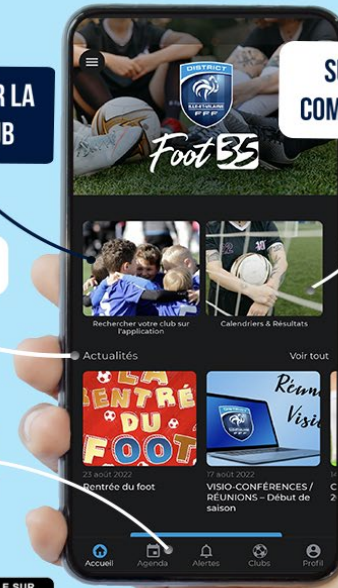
R LA
B

SU
COM

DISTRICT
ILLE-ET-VILAINE
FFF

Foot 35

Rechercher votre club sur l'application

Calendriers & Résultats

Actualités

Voir tout

LA
RENTRÉE
DU
FOOT

Réuni
Visi

23 août 2022
Rentrée du foot

17 août 2022
VISIO-CONFÉRENCES / RÉUNIONS – Début de saison

Accueil
Agenda
Alertes
Clubs
Profil

E SUR